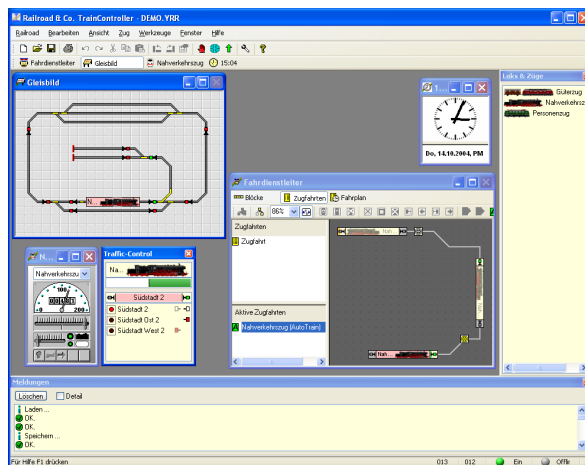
Railroad & Co. TrainController - DEMO.YRR

Railroad Bearbeiten Ansicht Zug Werkzeuge Fenster Hilfe

Fahrdienstleiter Gleisbild Nahverkehrszug 15:04

Gleisbild

N...

1...

Do, 14.10.2004, PM

Loks & Züge

Güterzug

Nahverkehrszu

Personenzug

Fahrdienstleiter

Blöcke Zugfahrten Fahrplan

86%

Zugfahrten

Zugfahrt

Aktive Zugfahrten

Nahverkehrszug [AutoTrain]

Nah...

Nah...

N...

Nahverkehrszu

Traffic-Control

Na...

Südstadt 2

Südstadt 2

Südstadt Ost 2

Südstadt West 2

Meldungen

Löschen Detail

Laden ...

OK.

OK.

Speichern ...

OK.

Für Hilfe F1 drücken

013 012 Ein Offlin